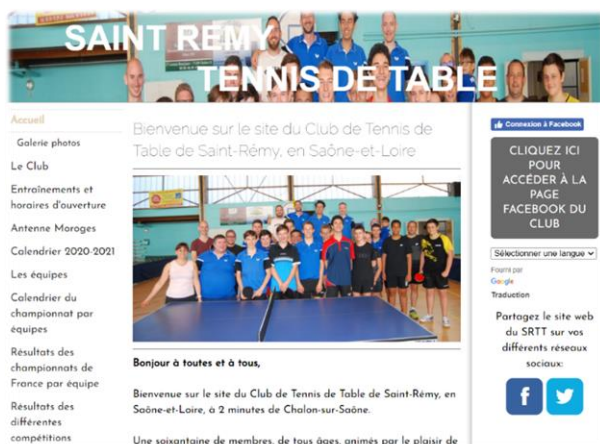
SAINT RÉMY
TENNIS DE TABLE

Accueil
Galerie photos
Le Club
Entraînements et horaires d'ouverture
Antenne Moroges
Calendrier 2020-2021
Les équipes
Calendrier du championnat par équipes
Résultats des championnats de France par équipe
Résultats des différentes compétitions

Bienvenue sur le site du Club de Tennis de Table de Saint-Rémy, en Saône-et-Loire

Bonjour à toutes et à tous,

Bienvenue sur le site du Club de Tennis de Table de Saint-Rémy, en Saône-et-Loire, à 2 minutes de Chalon-sur-Saône.

Une soixantaine de membres, de tous âges, animés par le plaisir de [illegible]

Connexion à Facebook

CLIQUEZ ICI POUR ACCÉDER À LA PAGE FACEBOOK DU CLUB

Sélectionner une langue
Fourni par Google Traduction

Partagez le site web du SRTT sur vos différents réseaux sociaux: